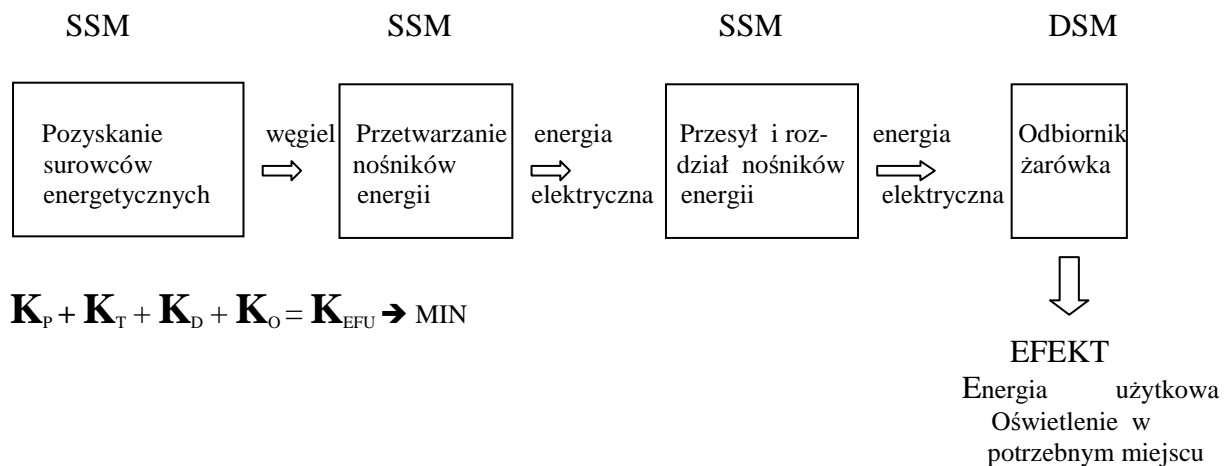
SSM SSM SSM DSM

Pozyskanie surowców energetycznych

węgiel

Przetwarzanie nośników energii

energia elektryczna

Przesył i rozdział nośników energii

energia elektryczna

Odbiornik żarówka

$\mathbf{K}_P + \mathbf{K}_T + \mathbf{K}_D + \mathbf{K}_O = \mathbf{K}_{EFU} \rightarrow$ MIN

EFEKT
Energia użytkowa
Oświetlenie w potrzebnym miejscu